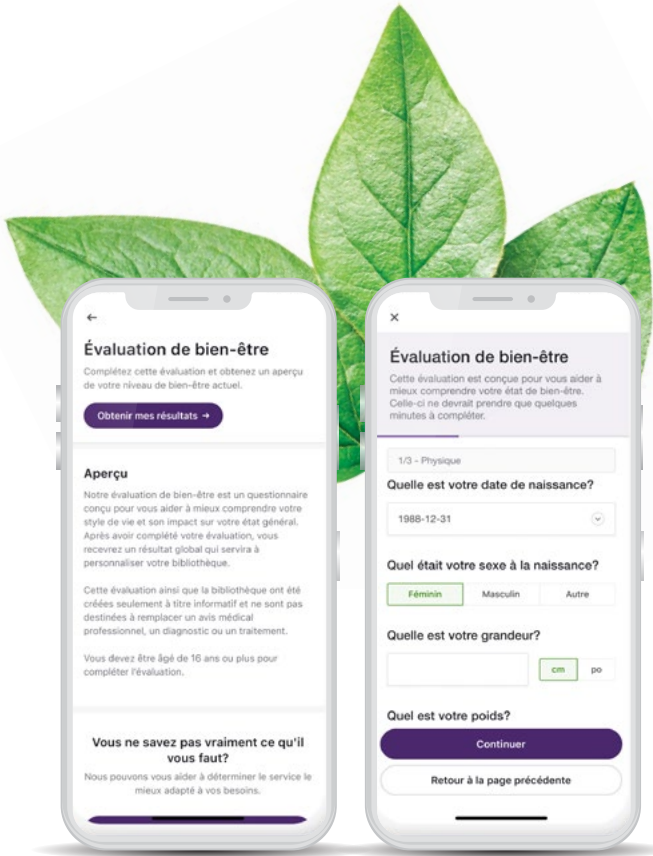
←

Évaluation de bien-être

Complétez cette évaluation et obtenez un aperçu de votre niveau de bien-être actuel.

Obtenir mes résultats →

Aperçu

Notre évaluation de bien-être est un questionnaire conçu pour vous aider à mieux comprendre votre style de vie et son impact sur votre état général. Après avoir complété votre évaluation, vous recevrez un résultat global qui servira à personnaliser votre bibliothèque.

Cette évaluation ainsi que la bibliothèque ont été créées seulement à titre informatif et ne sont pas destinées à remplacer un avis médical professionnel, un diagnostic ou un traitement.

Vous devez être âgé de 16 ans ou plus pour compléter l'évaluation.

Vous ne savez pas vraiment ce qu'il vous faut?

Nous pouvons vous aider à déterminer le service le mieux adapté à vos besoins.

×

Évaluation de bien-être

Cette évaluation est conçue pour vous aider à mieux comprendre votre état de bien-être. Celle-ci ne devrait prendre que quelques minutes à compléter.

1/3 - Physique

Quelle est votre date de naissance?

1988-12-31

Quel était votre sexe à la naissance?

Féminin | Masculin | Autre

Quelle est votre grandeur?

cm | po

Quel est votre poids?

Continuer

Retour à la page précédente